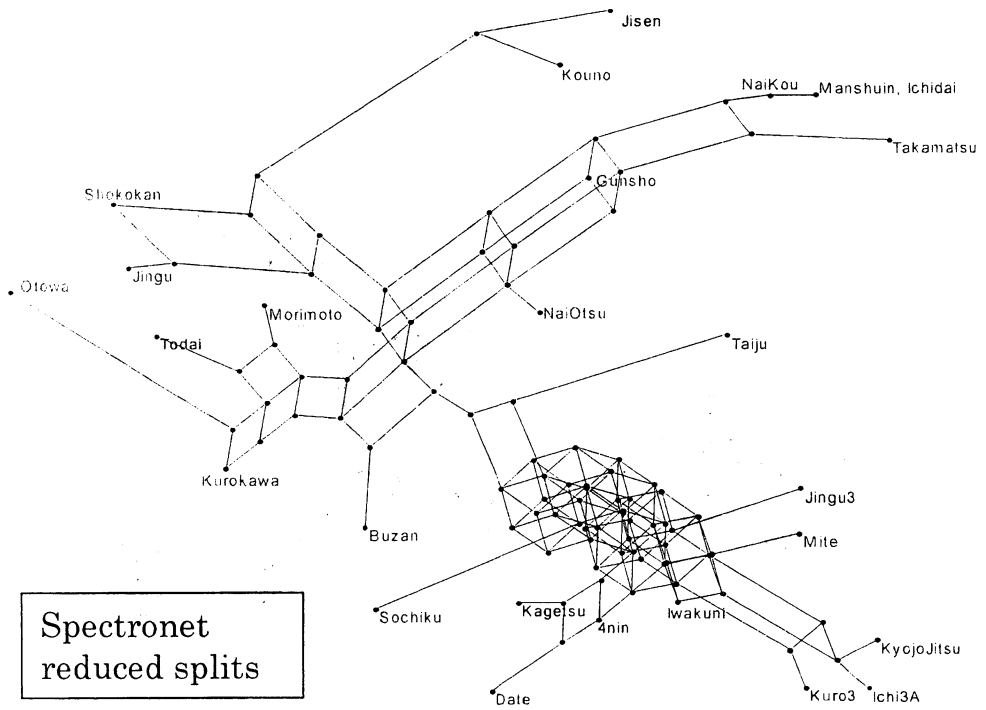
Jisen
Kouno
NaiKou
Manshuin, Ichidai
Takamatsu
Shokokan
Gunsho
Jingu
Otowa
NaiOtsu
Morimoto
Todai
Taiju
Kurokawa
Jingu3
Buzan
Mite
Sochiku
Kagetsu
4nin
Iwakuni
KyojoJitsu
Date
Kuro3
Ichi3A
Spectronet reduced splits